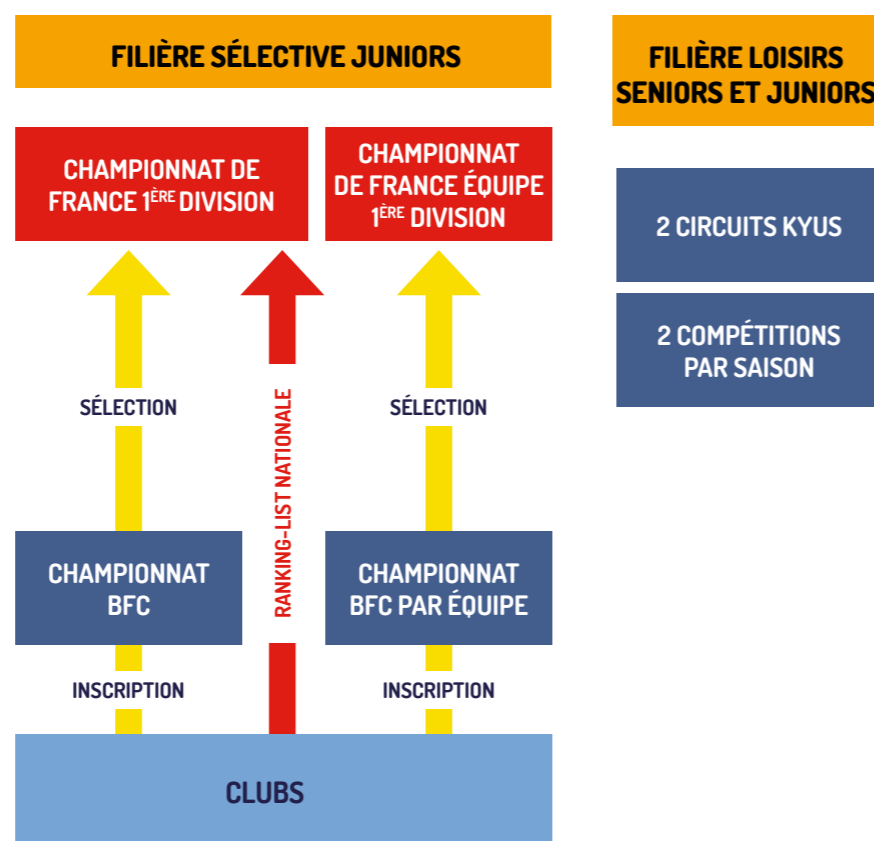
FILIÈRE SÉLECTIVE JUNIORS

FILIÈRE LOISIRS SENIORS ET JUNIORS

CHAMPIONNAT DE FRANCE 1$^{ÈRE}$ DIVISION

CHAMPIONNAT DE FRANCE ÉQUIPE 1$^{ÈRE}$ DIVISION

2 CIRCUITS KYUS

2 COMPÉTITIONS PAR SAISON

SÉLECTION

RANKING-LIST NATIONALE

SÉLECTION

CHAMPIONNAT BFC

CHAMPIONNAT BFC PAR ÉQUIPE

INSCRIPTION

INSCRIPTION

CLUBS